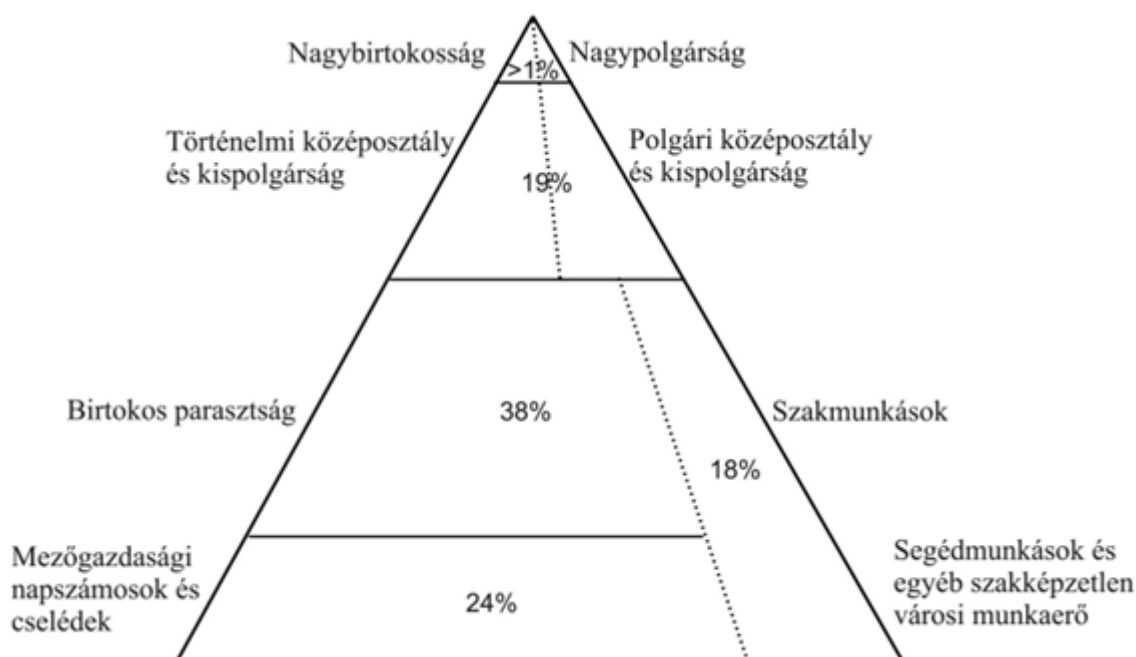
Nagybirtokosság
>1%
Nagypolgárság

Történelmi középosztály és kispolgárság
19%
Polgári középosztály és kispolgárság

Birtokos parasztság
38%
Szakmunkások
18%

Mezőgazdasági napszámosok és cselédek
24%
Segédmunkások és egyéb szakképzetlen városi munkaerő